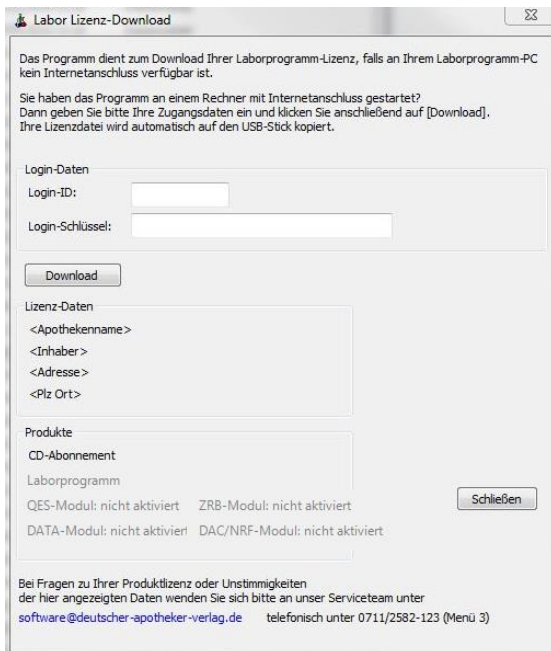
Labor Lizenz-Download

Das Programm dient zum Download Ihrer Laborprogramm-Lizenz, falls an Ihrem Laborprogramm-PC kein Internetanschluss verfügbar ist.

Sie haben das Programm an einem Rechner mit Internetanschluss gestartet?
Dann geben Sie bitte Ihre Zugangsdaten ein und klicken Sie anschließend auf [Download].
Ihre Lizenzdatei wird automatisch auf den USB-Stick kopiert.

Login-Daten
Login-ID:
Login-Schlüssel:

Download

Lizenz-Daten
<Apothekenname>
<Inhaber>
<Adresse>
<Plz Ort>

Produkte
CD-Abonnement
Laborprogramm
QES-Modul: nicht aktiviert ZRB-Modul: nicht aktiviert
DATA-Modul: nicht aktiviert DAC/NRF-Modul: nicht aktiviert

Schließen

Bei Fragen zu Ihrer Produktlizenz oder Unstimmigkeiten
der hier angezeigten Daten wenden Sie sich bitte an unser Serviceteam unter
software@deutscher-apotheker-verlag.de telefonisch unter 0711/2582-123 (Menü 3)